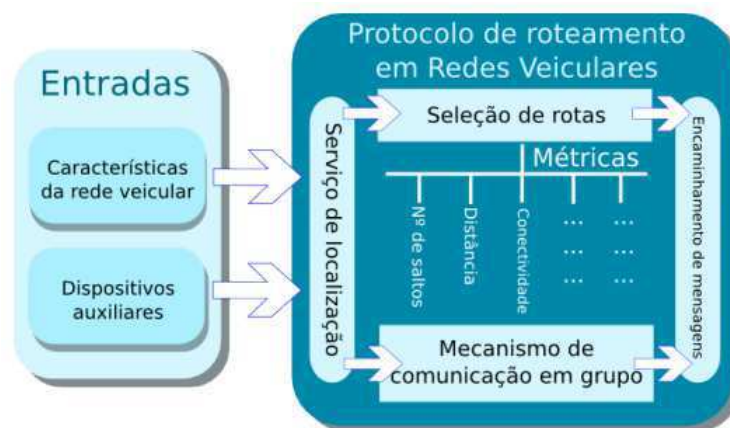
Entradas

Características da rede veicular

Dispositivos auxiliares

Protocolo de roteamento em Redes Veiculares

Serviço de localização

Seleção de rotas

Métricas

Nº de saltos

Distância

Conectividade

...
...
...

...
...
...

Mecanismo de comunicação em grupo

Encaminhamento de mensagens